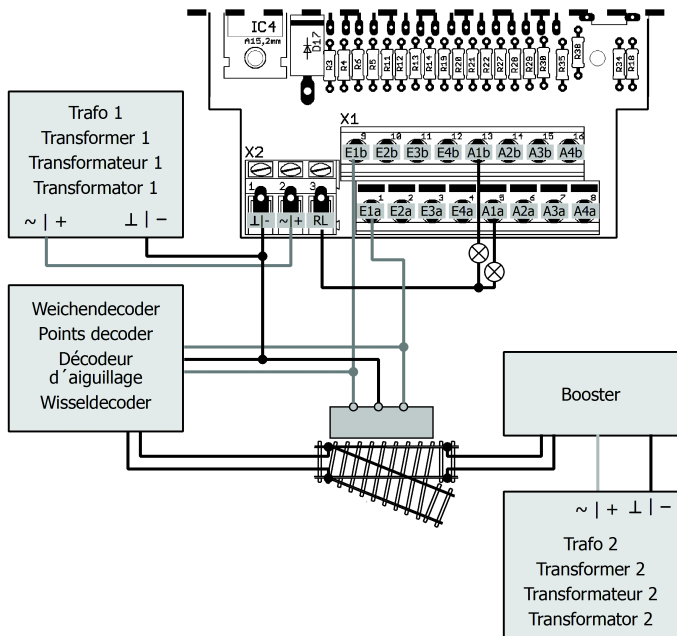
IC4
A15,2mm
D17
R3 R4 R6 R5 R11 R12 R13 R14 R19 R20 R21 R22 R27 R28 R29 R30 R35 R38 R34 R18

Trafo 1
Transformer 1
Transformateur 1
Transformator 1
~ | + ⊥ | −

X2
1 2 3
⊥ | - ~ | + RL

X1
9 10 11 12 13 14 15 16
E1b E2b E3b E4b A1b A2b A3b A4b
1 2 3 4 5 6 7 8
E1a E2a E3a E4a A1a A2a A3a A4a

Weichendecoder
Points decoder
Décodeur d´aiguillage
Wisseldecoder

Booster

~ | + ⊥ | −
Trafo 2
Transformer 2
Transformateur 2
Transformator 2